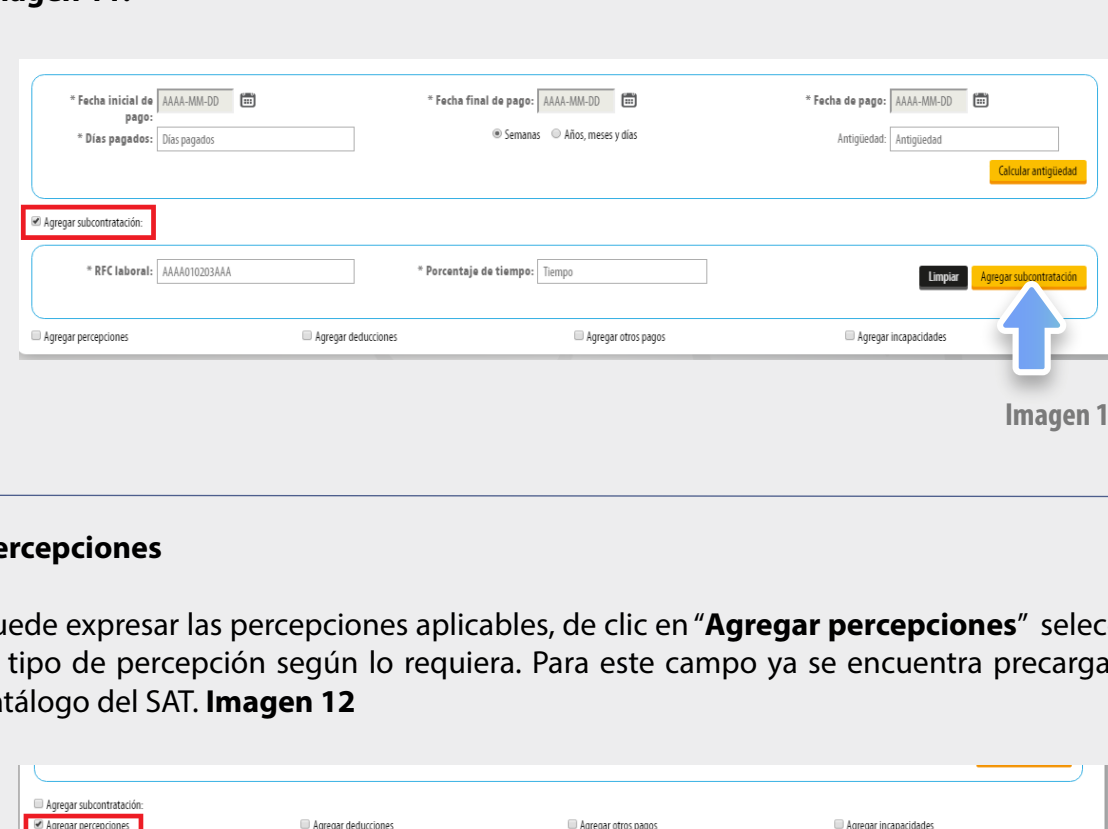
* Fecha inicial de pago: AAAA-MM-DD

* Fecha final de pago: AAAA-MM-DD

* Fecha de pago: AAAA-MM-DD

* Días pagados: Días pagados

Semanas Años, meses y días

Antigüedad: Antigüedad

Calcular antigüedad

Agregar subcontratación:

* RFC laboral: AAAA010203AAA

* Porcentaje de tiempo: Tiempo

Limpiar

Agregar subcontratación

Agregar percepciones

Agregar deducciones

Agregar otros pagos

Agregar incapacidades

Imagen 1

ercepciones

uede expresar las percepciones aplicables, de clic en "**Agregar percepciones**" selec tipo de percepción según lo requiera. Para este campo ya se encuentra precarga tálogo del SAT. **Imagen 12**

Agregar subcontratación:

Agregar percepciones

Agregar deducciones

Agregar otros pagos

Agregar incapacidades